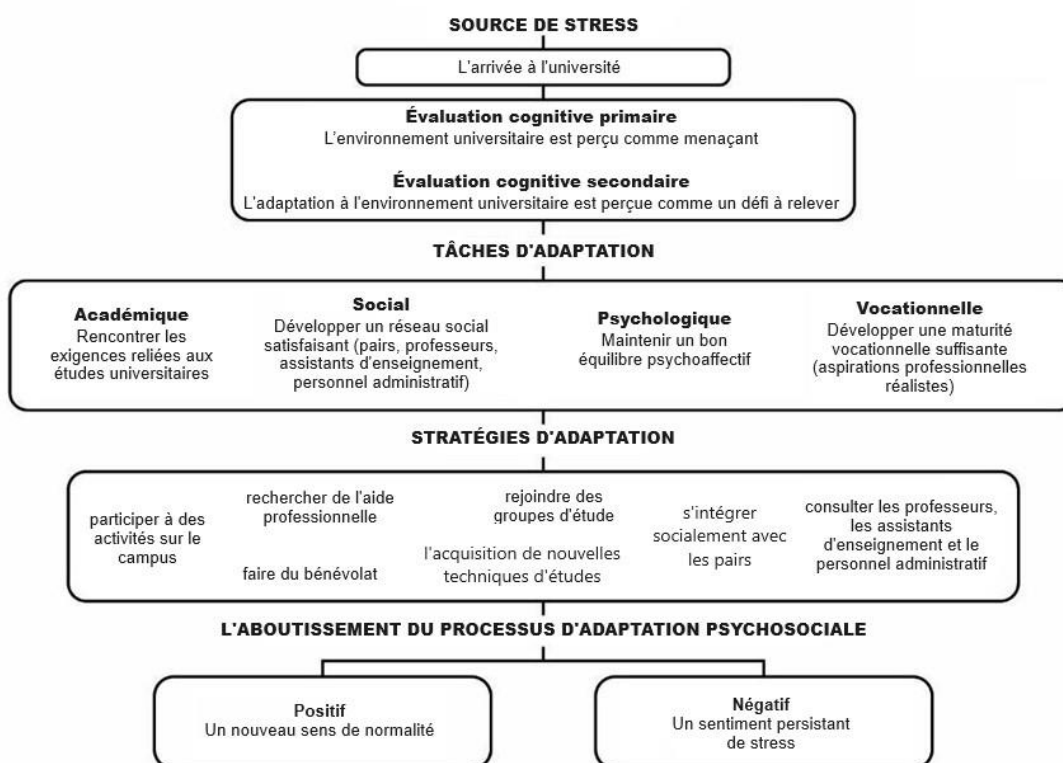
SOURCE DE STRESS

L'arrivée à l'université

Évaluation cognitive primaire
L'environnement universitaire est perçu comme menaçant

Évaluation cognitive secondaire
L'adaptation à l'environnement universitaire est perçue comme un défi à relever

TÂCHES D'ADAPTATION

Académique
Rencontrer les exigences reliées aux études universitaires

Social
Développer un réseau social satisfaisant (pairs, professeurs, assistants d'enseignement, personnel administratif)

Psychologique
Maintenir un bon équilibre psychoaffectif

Vocationnelle
Développer une maturité vocationnelle suffisante (aspirations professionnelles réalistes)

STRATÉGIES D'ADAPTATION

participer à des activités sur le campus

rechercher de l'aide professionnelle

faire du bénévolat

rejoindre des groupes d'étude

l'acquisition de nouvelles techniques d'études

s'intégrer socialement avec les pairs

consulter les professeurs, les assistants d'enseignement et le personnel administratif

L'ABOUTISSEMENT DU PROCESSUS D'ADAPTATION PSYCHOSOCIALE

Positif
Un nouveau sens de normalité

Négatif
Un sentiment persistant de stress